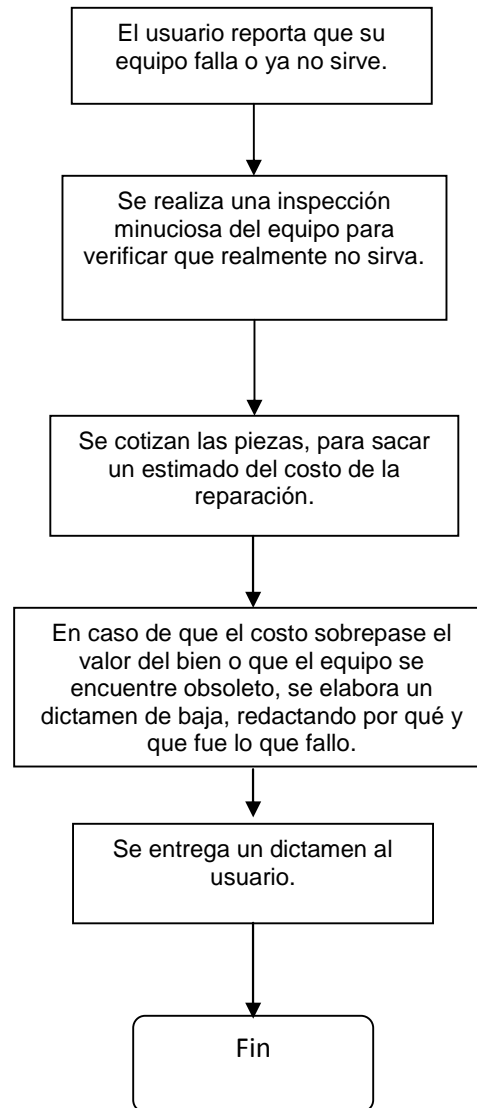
El usuario reporta que su equipo falla o ya no sirve.

Se realiza una inspección minuciosa del equipo para verificar que realmente no sirva.

Se cotizan las piezas, para sacar un estimado del costo de la reparación.

En caso de que el costo sobrepase el valor del bien o que el equipo se encuentre obsoleto, se elabora un dictamen de baja, redactando por qué y que fue lo que fallo.

Se entrega un dictamen al usuario.

Fin